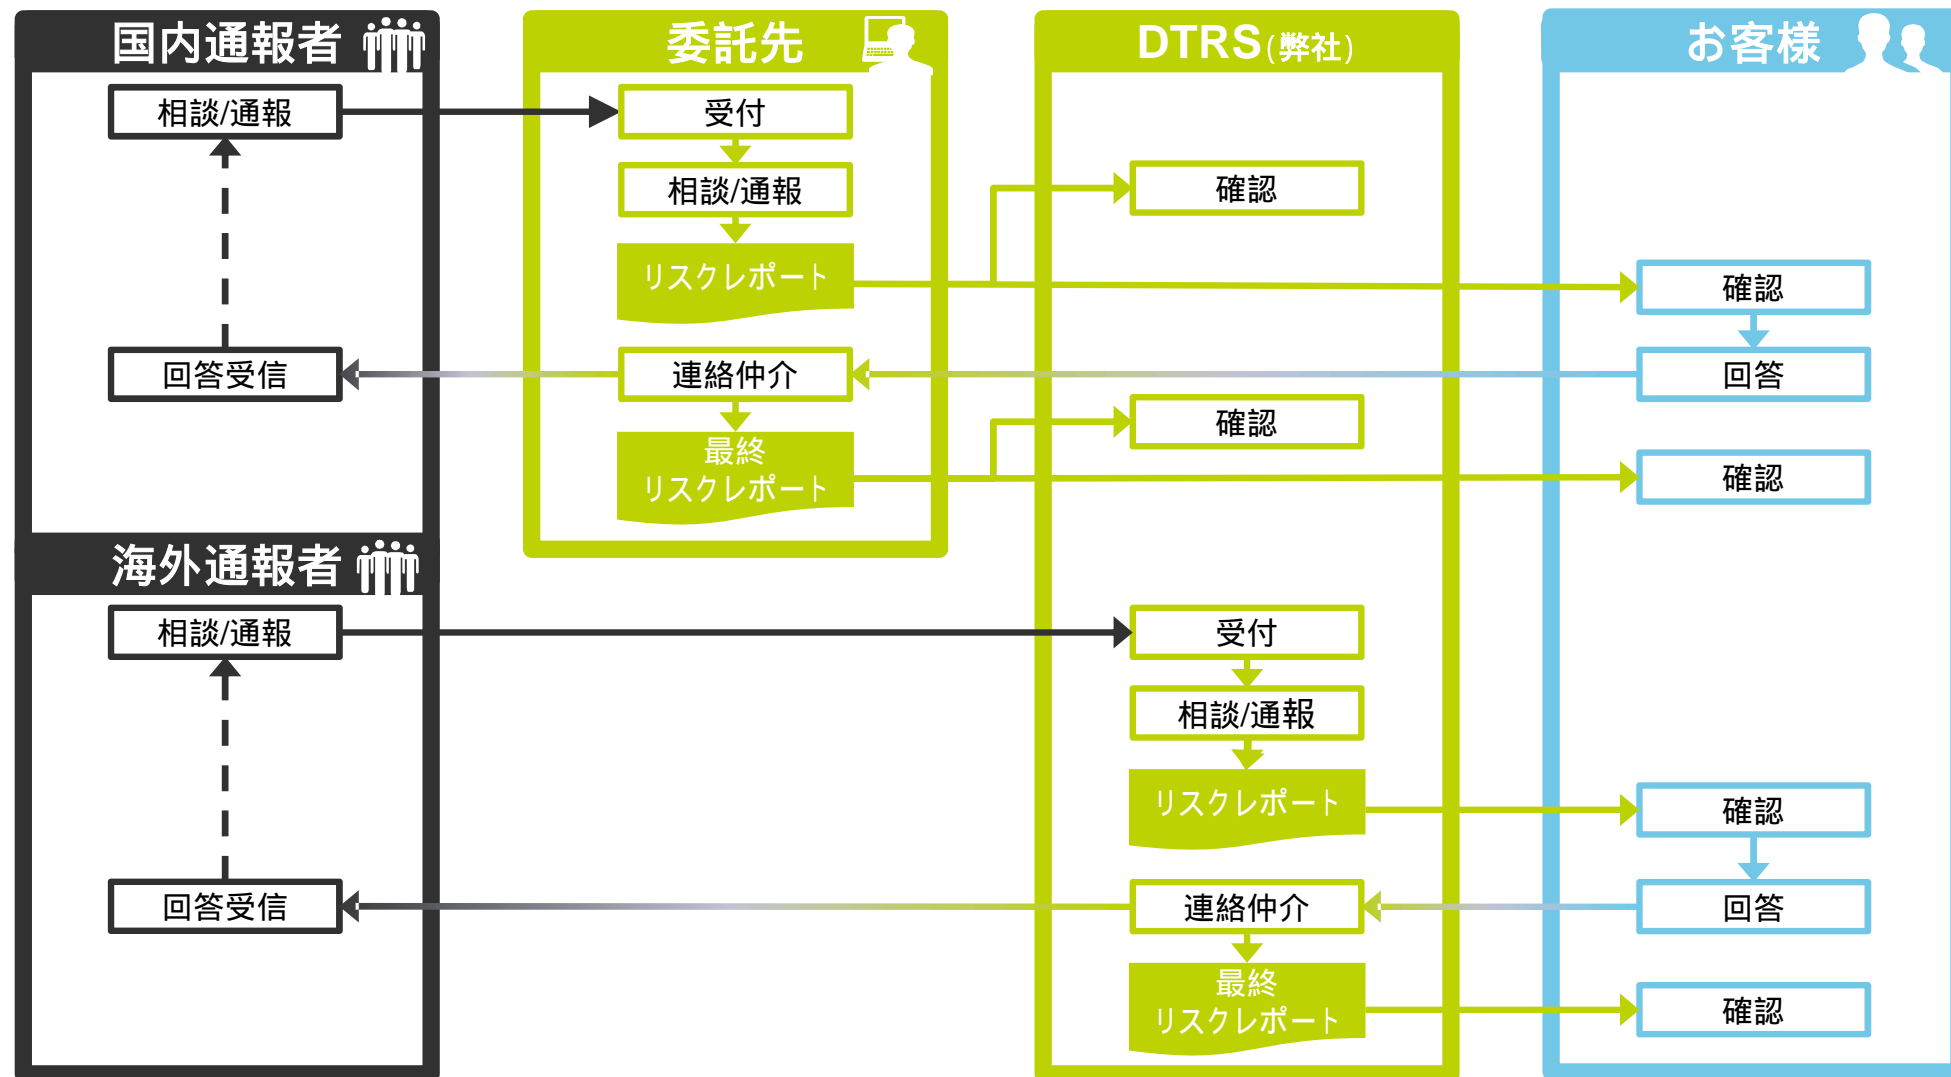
国内通報者

相談/通報

回答受信

海外通報者

相談/通報

回答受信

委託先

受付

相談/通報

リスクレポート

連絡仲介

最終
リスクレポート

DTRS(弊社)

確認

確認

受付

相談/通報

リスクレポート

連絡仲介

最終
リスクレポート

お客様

確認

回答

確認

確認

回答

確認